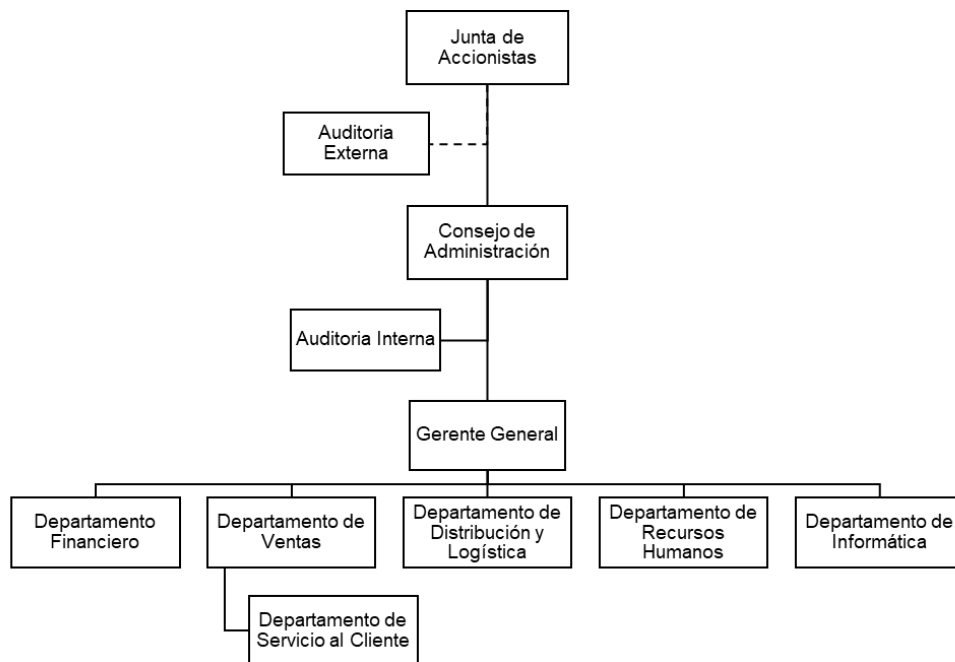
Junta de Accionistas

Auditoria Externa

Consejo de Administración

Auditoria Interna

Gerente General

Departamento Financiero

Departamento de Ventas

Departamento de Distribución y Logística

Departamento de Recursos Humanos

Departamento de Informática

Departamento de Servicio al Cliente